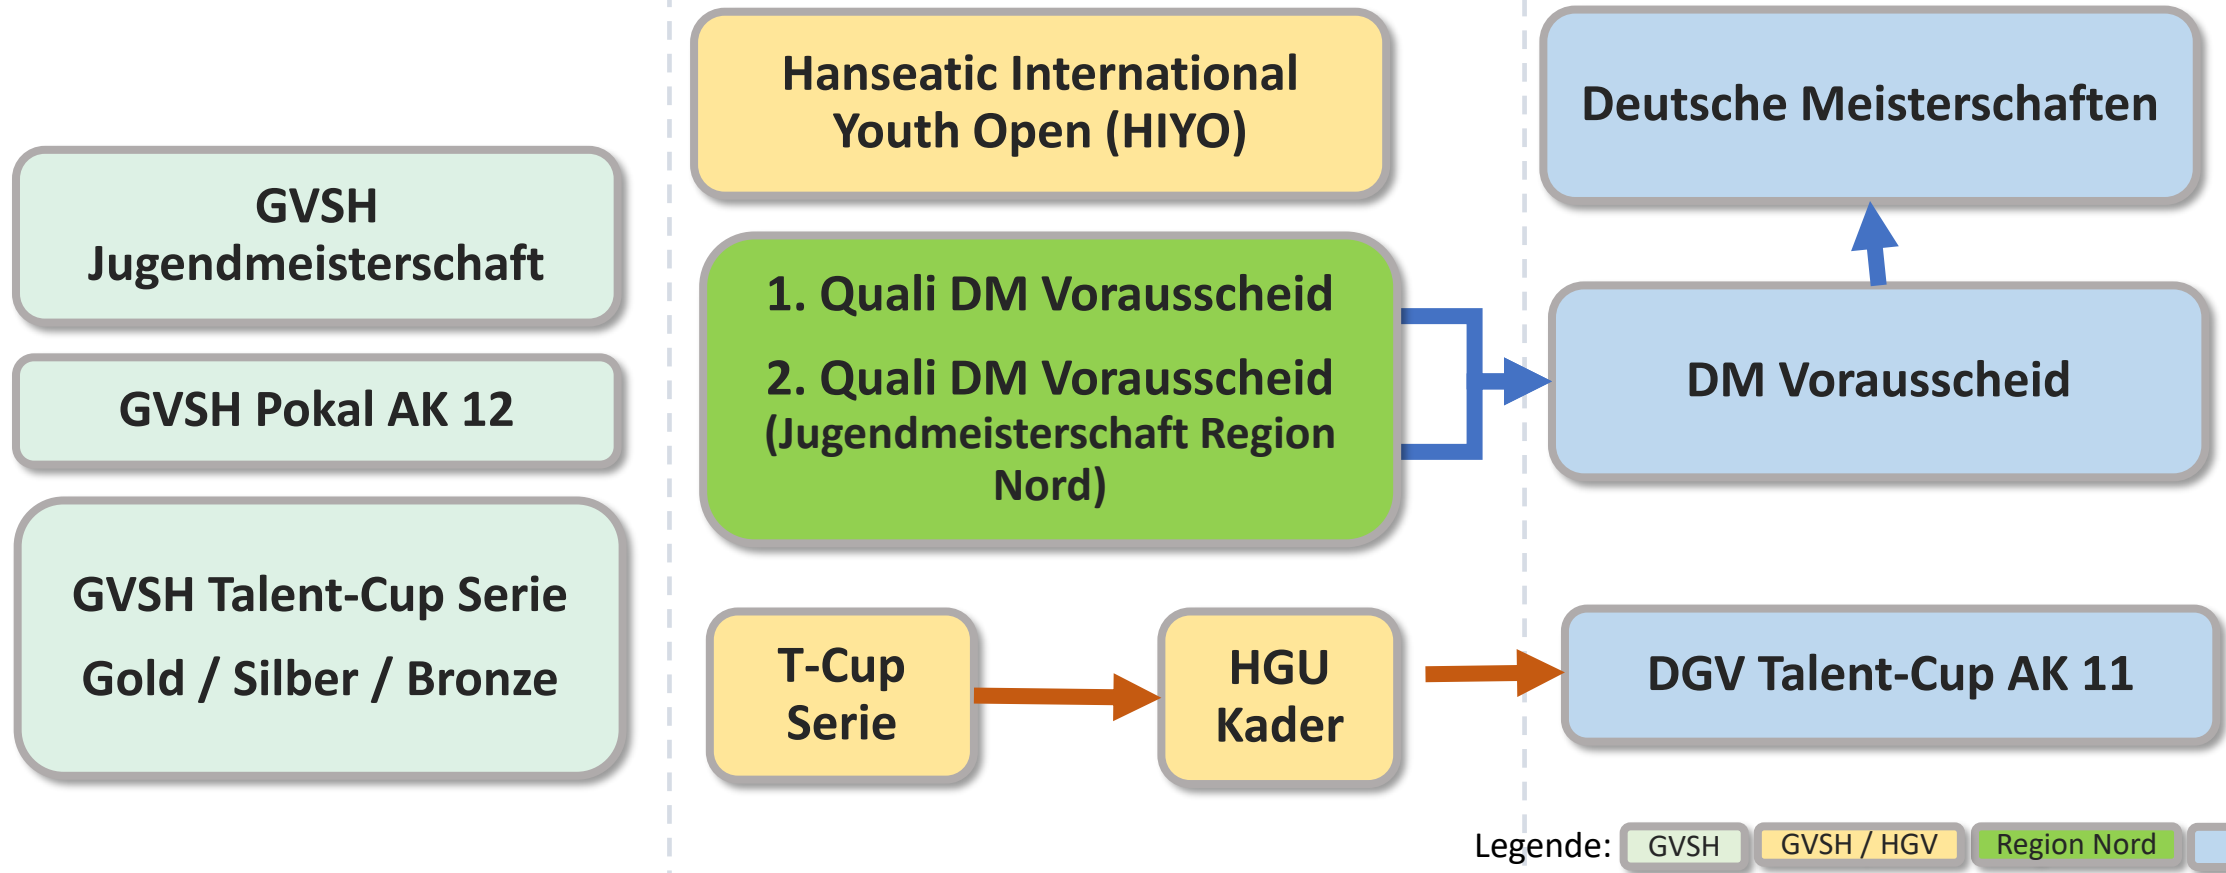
GVSH Jugendmeisterschaft

GVSH Pokal AK 12

GVSH Talent-Cup Serie

Gold / Silber / Bronze

Hanseatic International Youth Open (HIYO)

1. Quali DM Vorausscheid

2. Quali DM Vorausscheid (Jugendmeisterschaft Region Nord)

T-Cup Serie

HGU Kader

Deutsche Meisterschaften

DM Vorausscheid

DGV Talent-Cup AK 11

Legende: GVSH GVSH / HGV Region Nord